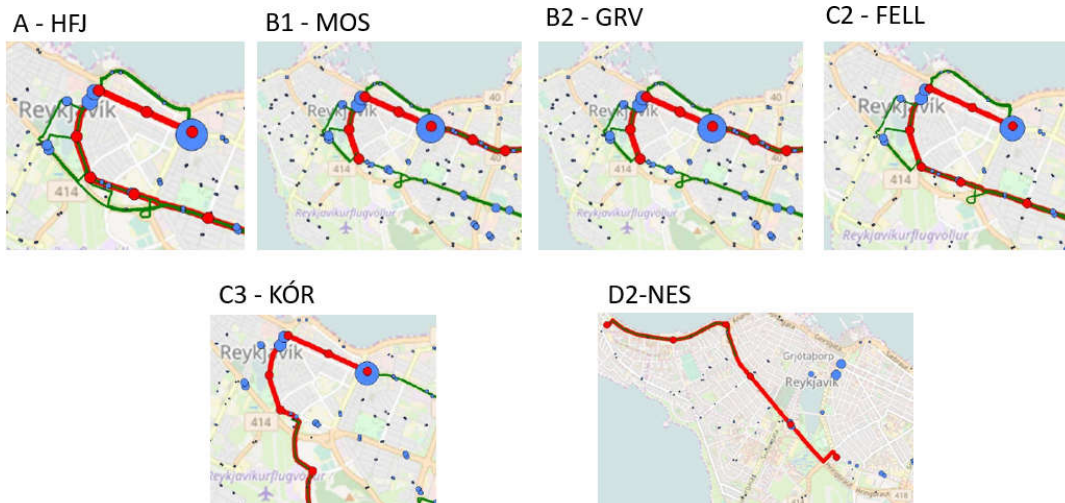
A - HFJ

Reykjavík

414

B1 - MOS

Reykjavík

40

414

Reykjavíkurflugvöllur

B2 - GRV

Reykjavík

40

414

Reykjavíkurflugvöllur

C2 - FELL

Reykjavík

414

Reykjavíkurflugvöllur

C3 - KÓR

Reykjavík

414

Reykjavíkurflugvöllur

D2-NES

Grjótaþorp

Reykjavík

418